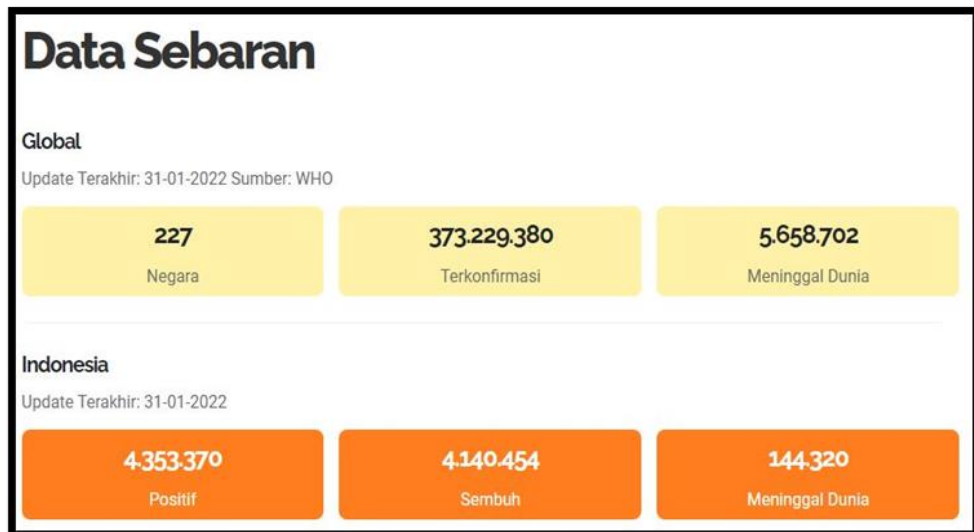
Data Sebaran

Global

Update Terakhir: 31-01-2022 Sumber: WHO

227
Negara

373.229.380
Terkonfirmasi

5.658.702
Meninggal Dunia

Indonesia

Update Terakhir: 31-01-2022

4.353.370
Positif

4.140.454
Sembuh

144.320
Meninggal Dunia